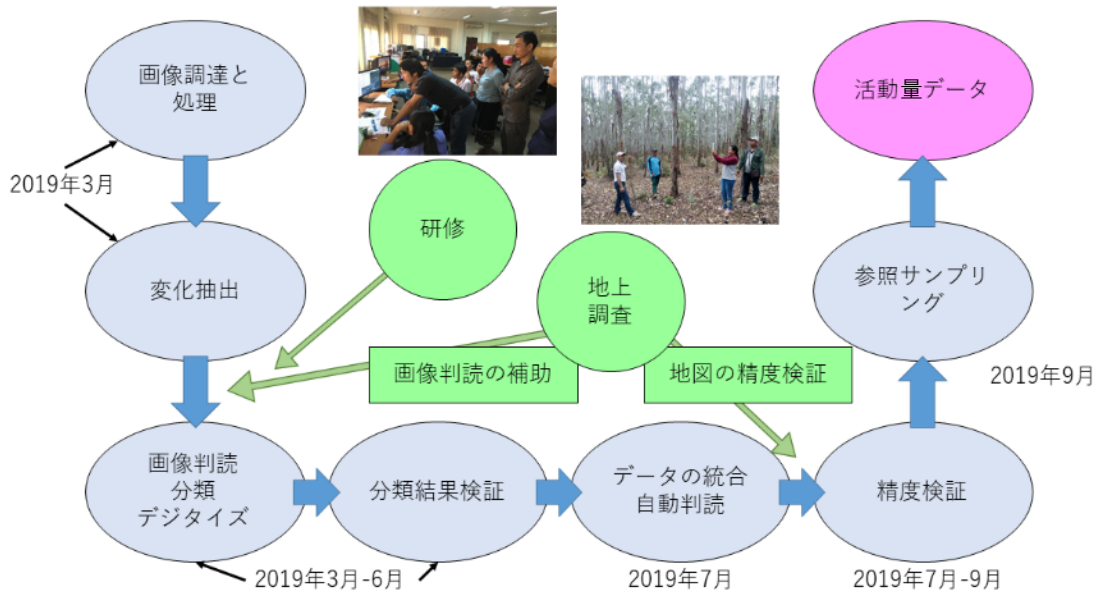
画像調達と処理

2019年3月

変化抽出

研修

地上調査

画像判読の補助

地図の精度検証

活動量データ

参照サンプリング

2019年9月

画像判読
分類
デジタイズ

分類結果検証

データの統合
自動判読

精度検証

2019年3月-6月

2019年7月

2019年7月-9月